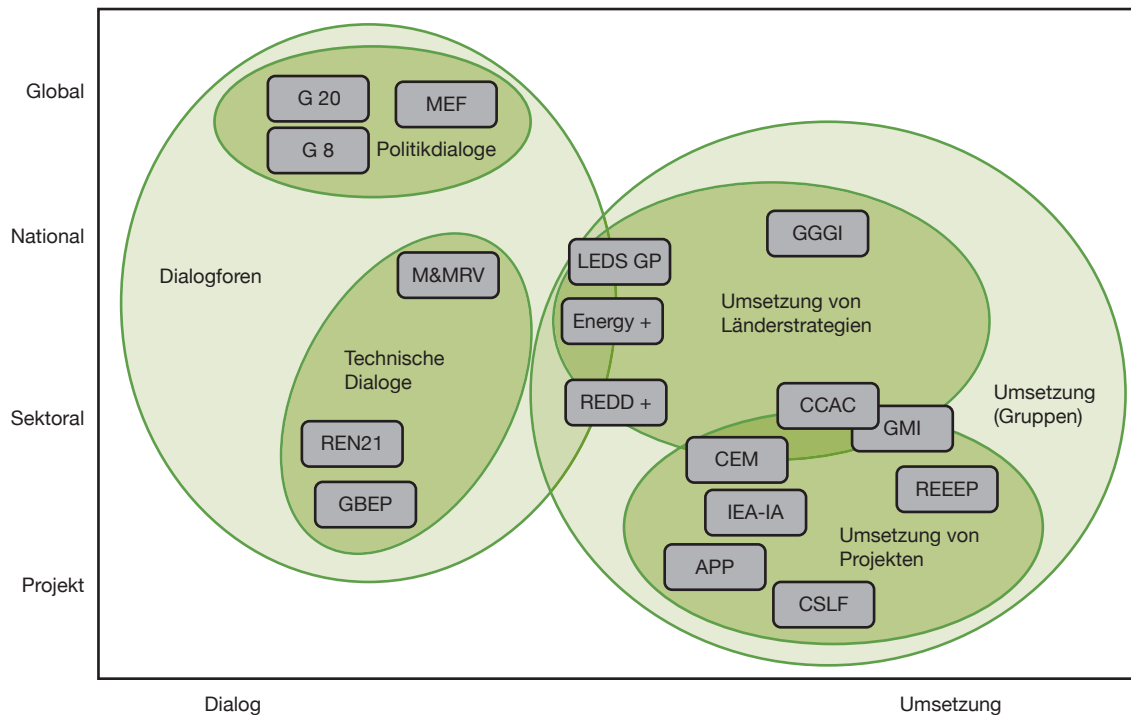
Global

National

Sektoral

Projekt

G 20

MEF

G 8

Politikdialoge

Dialogforen

M&MRV

Technische Dialoge

REN21

GBEP

LEDS GP

Energy +

REDD +

GGGI

Umsetzung von Länderstrategien

CCAC

GMI

Umsetzung (Gruppen)

CEM

REEEP

IEA-IA

Umsetzung von Projekten

APP

CSLF

Dialog

Umsetzung